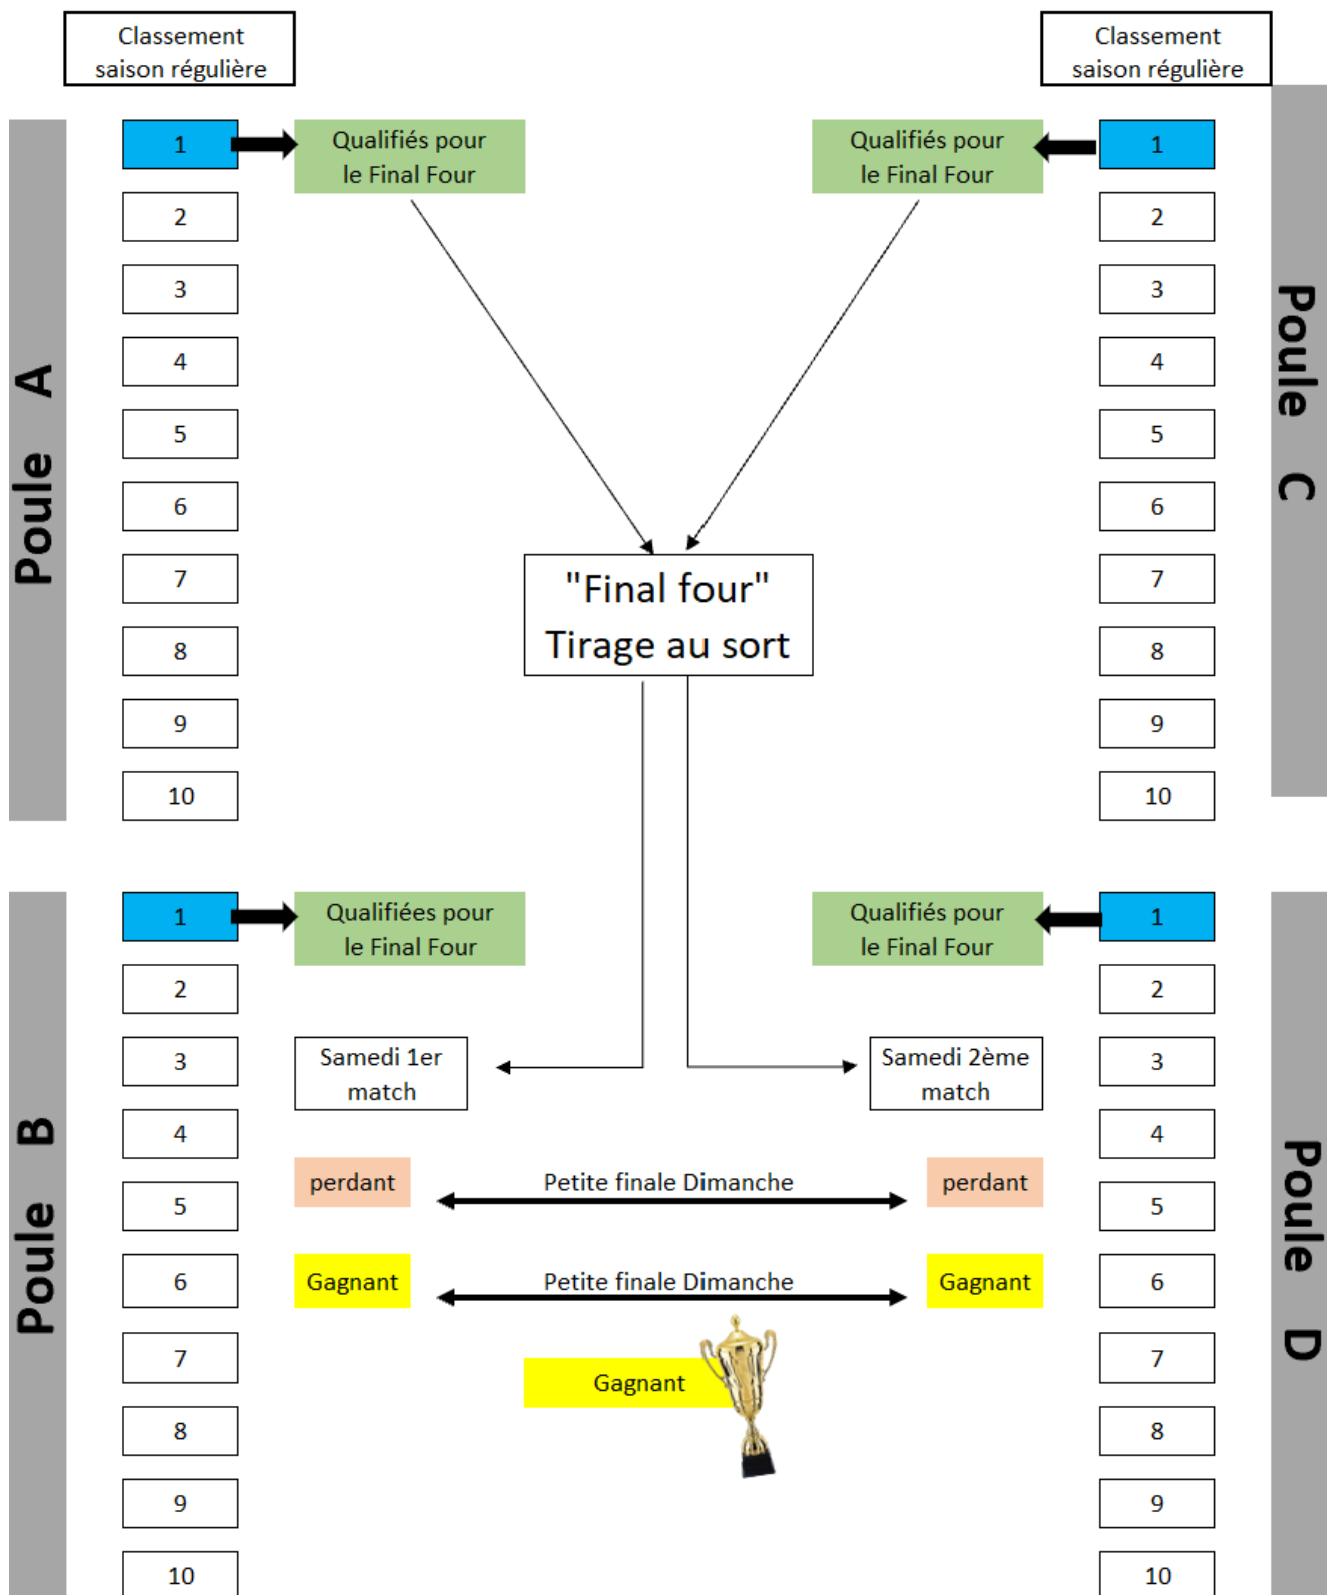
Classement saison régulière

Classement saison régulière

Poule A

1
2
3
4
5
6
7
8
9
10

Qualifiés pour le Final Four

Qualifiés pour le Final Four

Poule C

1
2
3
4
5
6
7
8
9
10

"Final four"
Tirage au sort

Poule B

1
2
3
4
5
6
7
8
9
10

Qualifiées pour le Final Four

Qualifiés pour le Final Four

Poule D

1
2
3
4
5
6
7
8
9
10

Samedi 1er match

Samedi 2ème match

perdant

Petite finale Dimanche

perdant

Gagnant

Petite finale Dimanche

Gagnant

Gagnant